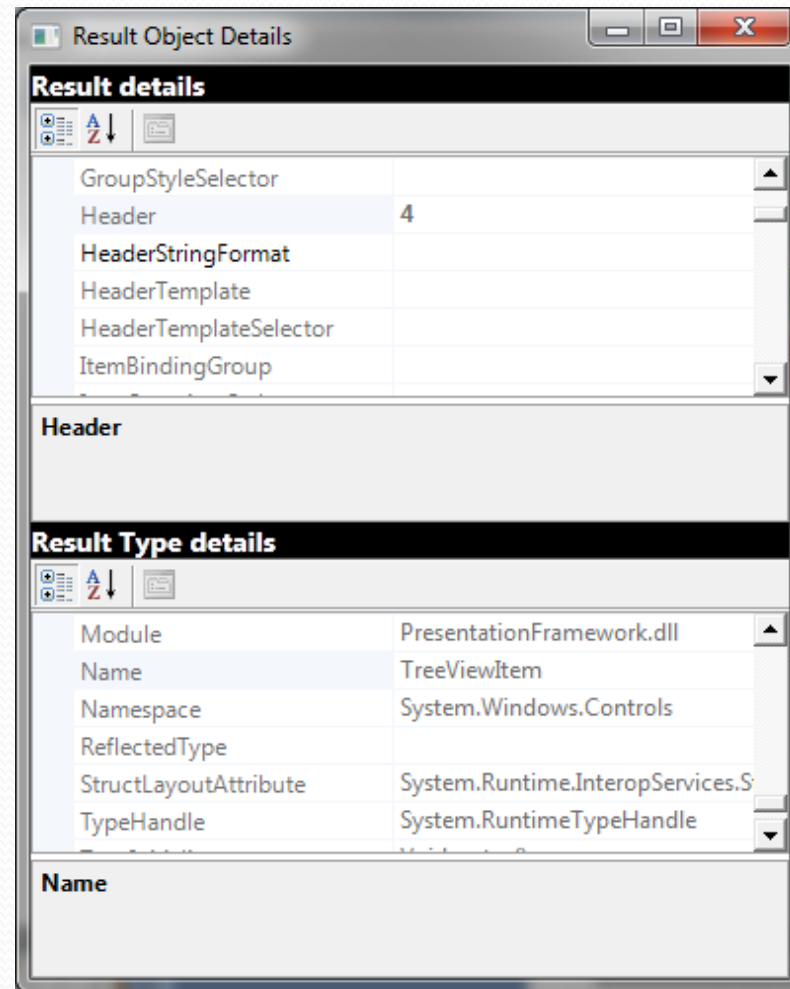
Result Object Details

Result details

| | |
|---|---|
| GroupStyleSelector | |
| Header | 4 |
| HeaderStringFormat | |
| HeaderTemplate | |
| HeaderTemplateSelector | |
| ItemBindingGroup | |

Header

Result Type details

| | |
|---|---|
| Module | PresentationFramework.dll |
| Name | TreeViewItem |
| Namespace | System.Windows.Controls |
| ReflectedType | |
| StructLayoutAttribute | System.Runtime.InteropServices.S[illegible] |
| TypeHandle | System.RuntimeTypeHandle |

Name